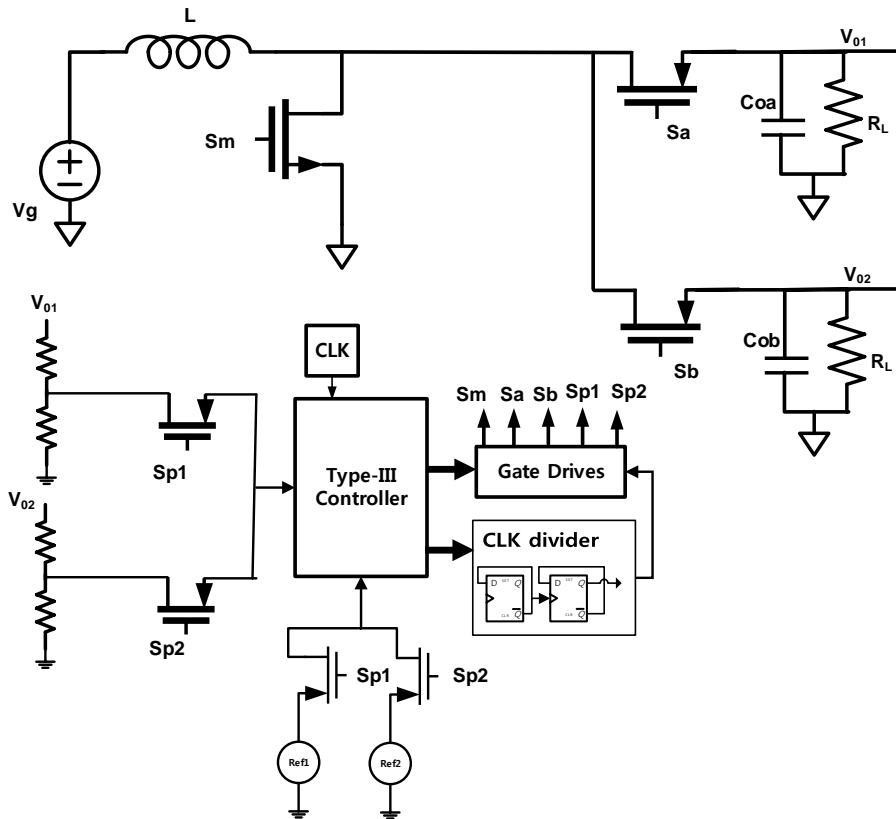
L

$V_{01}$

Sm

Sa

Coa

$R_L$

Vg

$V_{02}$

$V_{01}$

CLK

Sb

Cob

$R_L$

Sm Sa Sb Sp1 Sp2

Sp1

Type-III Controller

Gate Drives

$V_{02}$

CLK divider

D SET Q

CLR $\overline{Q}$

D SET Q

CLR $\overline{Q}$

Sp2

Sp1

Sp2

Ref1

Ref2